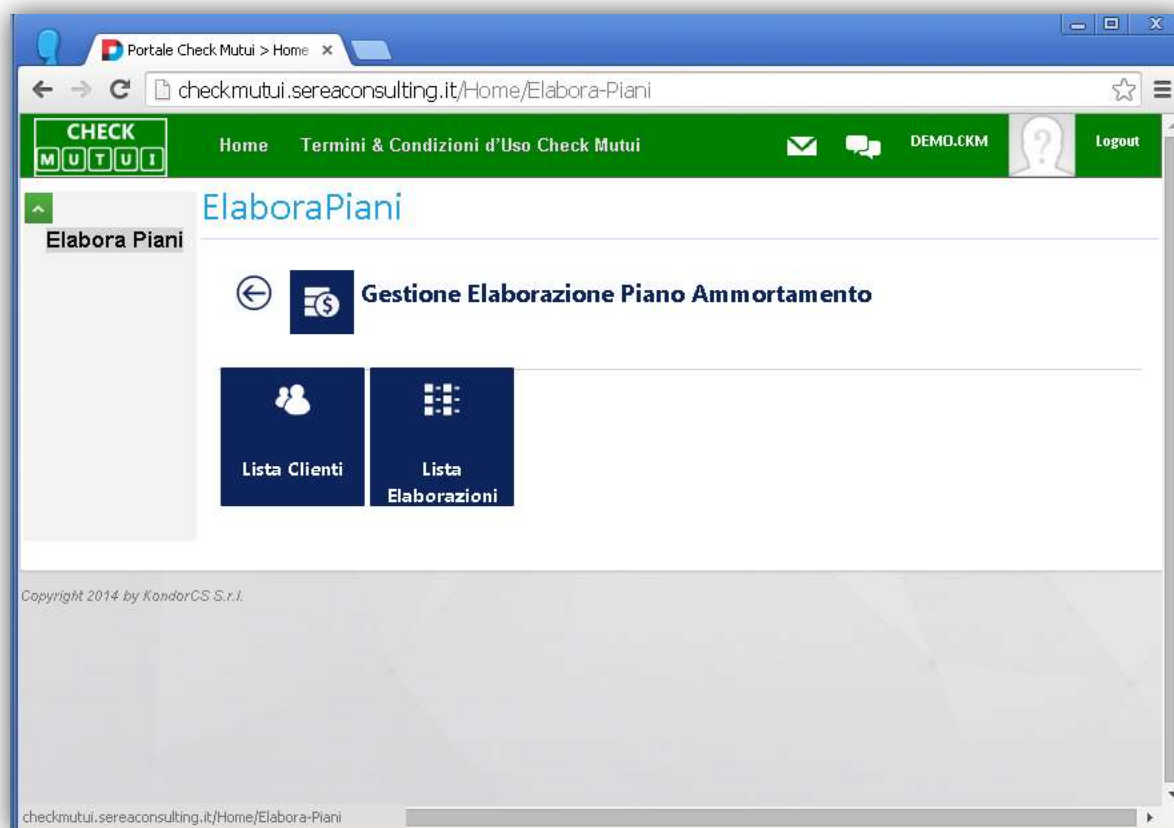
Portale Check Mutui > Home ×

checkmutui.sereaconsulting.it/Home/Elabora-Piani

CHECK
MUTUI

Home Termini & Condizioni d'Uso Check Mutui

DEMO.CKM

Logout

Elabora Piani

ElaboraPiani

Gestione Elaborazione Piano Ammortamento

Lista Clienti

Lista Elaborazioni

Copyright 2014 by KondorCS S.r.l.

checkmutui.sereaconsulting.it/Home/Elabora-Piani